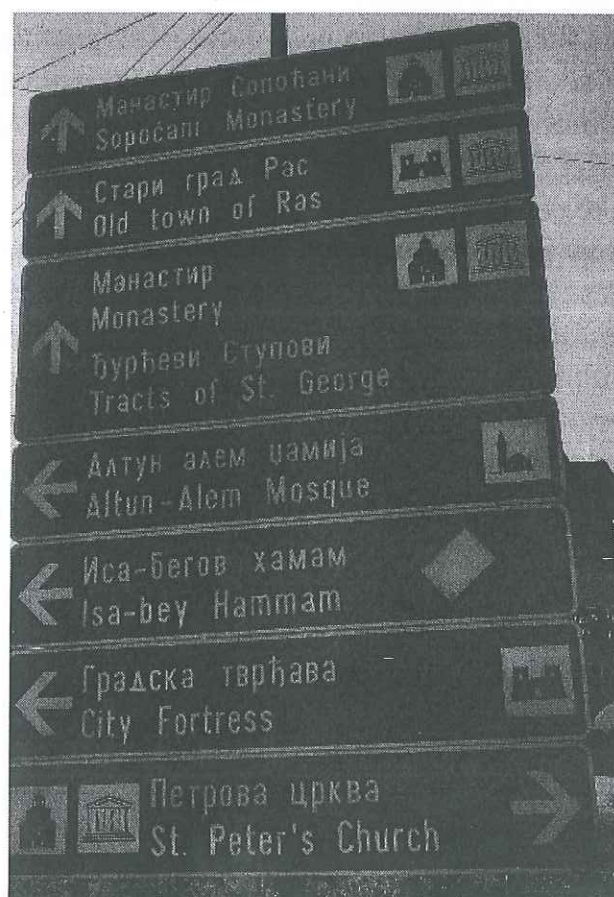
Манастир Сопоћани
Sopoćani Monastery

Стари град Рас
Old town of Ras

Манастир
Monastery
Ђурђеви Ступови
Tracts of St. George

Алтун алем џамија
Altun-Alem Mosque

Иса-бегов хамам
Isa-bey Hammam

Градска тврђава
City Fortress

Петрова црква
St. Peter's Church